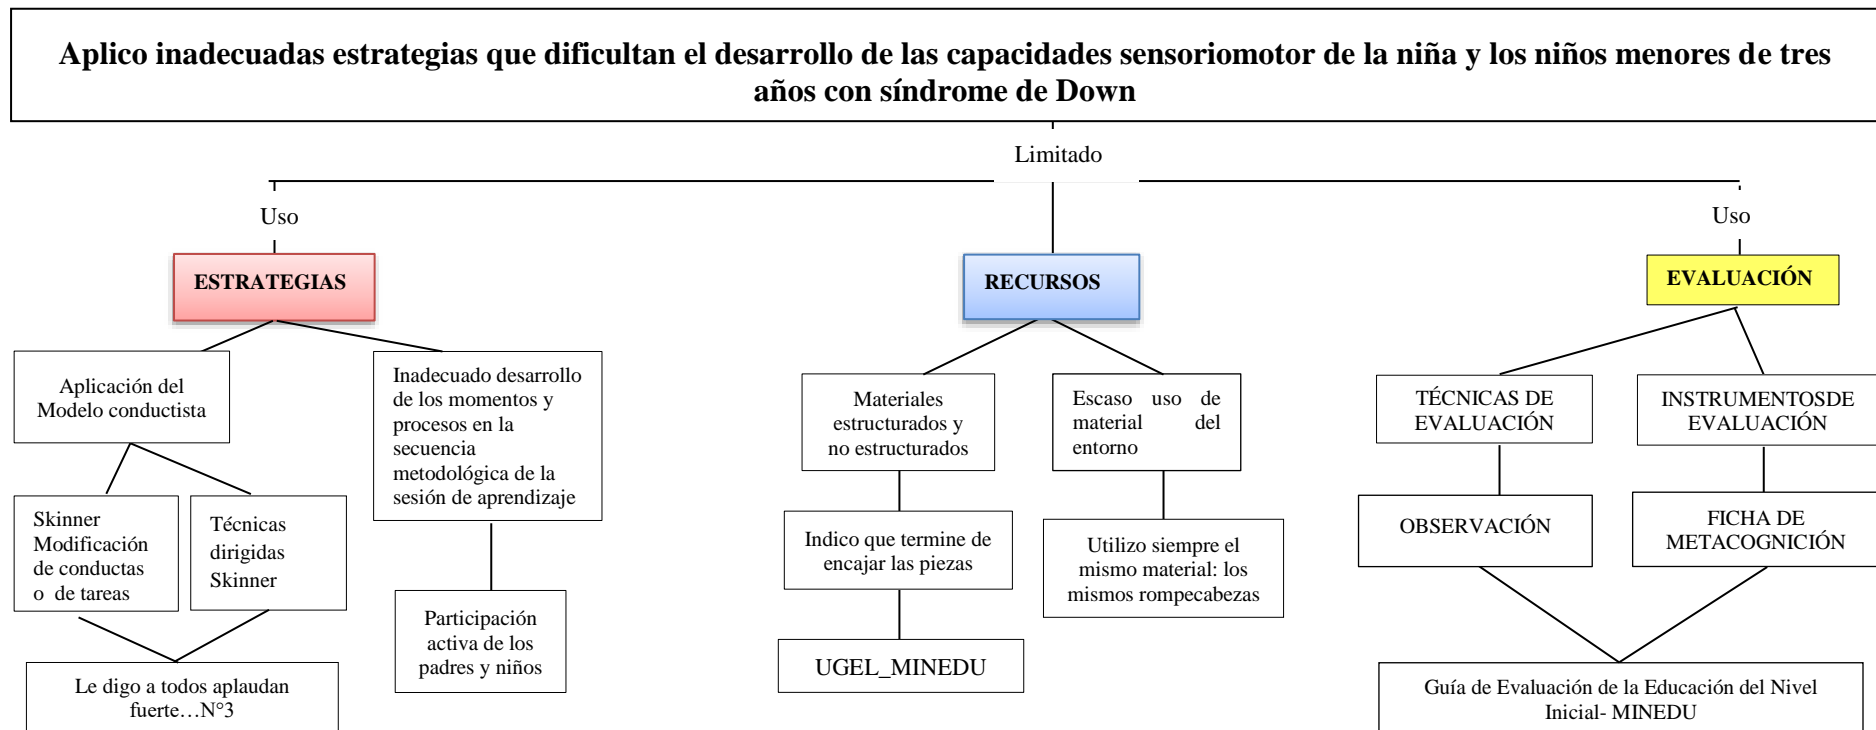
**Aplico inadecuadas estrategias que dificultan el desarrollo de las capacidades sensoriomotor de la niña y los niños menores de tres años con síndrome de Down**

Limitado

Uso

ESTRATEGIAS

Aplicación del Modelo conductista

Skinner Modificación de conductas o de tareas

Técnicas dirigidas Skinner

Le digo a todos aplaudan fuerte…N°3

Inadecuado desarrollo de los momentos y procesos en la secuencia metodológica de la sesión de aprendizaje

Participación activa de los padres y niños

RECURSOS

Materiales estructurados y no estructurados

Indico que termine de encajar las piezas

UGEL_MINEDU

Escaso uso de material del entorno

Utilizo siempre el mismo material: los mismos rompecabezas

Uso

EVALUACIÓN

TÉCNICAS DE EVALUACIÓN

OBSERVACIÓN

INSTRUMENTOSDE EVALUACIÓN

FICHA DE METACOGNICIÓN

Guía de Evaluación de la Educación del Nivel Inicial- MINEDU